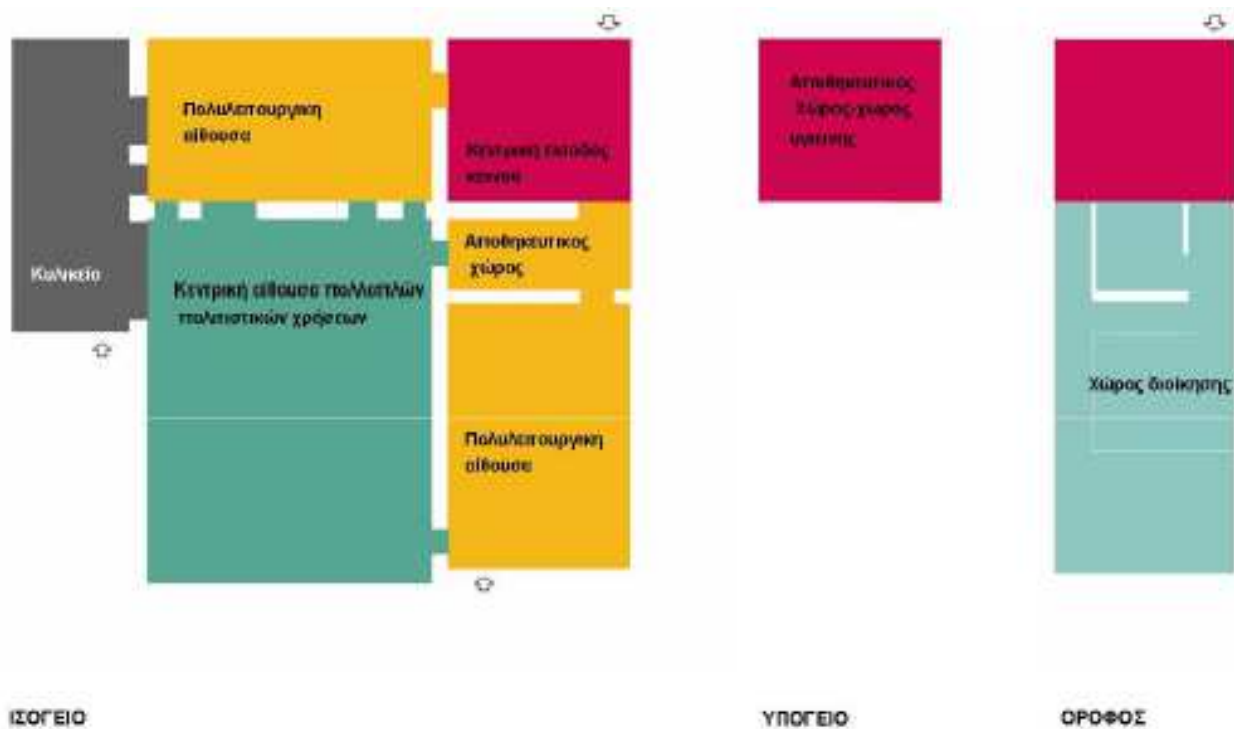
Πολυλειτουργική αίθουσα

Κεντρική είσοδος κοινού

Κυλικείο

Κεντρική αίθουσα πολλαπλών πολιτιστικών χρήσεων

Αποθηκευτικός χώρος

Πολυλειτουργική αίθουσα

Αποθηκευτικός χώρος-χώρος υγιεινής

Χώρος διοίκησης

ΙΣΟΓΕΙΟ

ΥΠΟΓΕΙΟ

ΟΡΟΦΟΣ